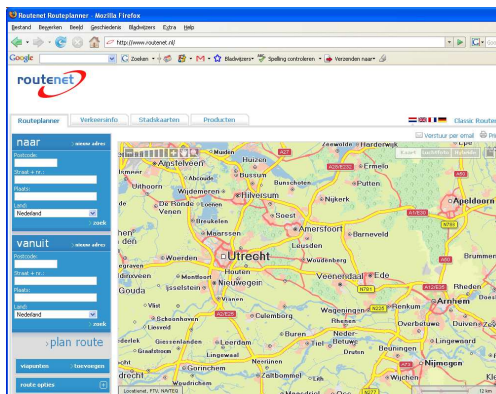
Routenet Routeplanner - Mozilla Firefox

Bestand Bewerken Beeld Geschiedenis Bladwijzers Extra Help

http://www.routenet.nl/

Google Zoeken Bladwijzers Spelling controleren Verzenden naar

routenet

Routeplanner Verkeersinfo Stadskaarten Producten

Classic Routenet

Verstuur per email Print

naar nieuw adres
Postcode:
Straat + nr.:
Plaats:
Land:
Nederland
zoek

vanuit nieuw adres
Postcode:
Straat + nr.:
Plaats:
Land:
Nederland
zoek

plan route

viapunten toevoegen

route opties

Amstelveen
Huizen
Harderwijk
Ermelo
Uithoorn
Abcoude
Bussum
Hilversum
Bunschoten
Putten
Wijdemeren
Nijkerk
Apeldoorn
De Ronde Venen
Breukelen
Soest
Amersfoort
Barneveld
Maarssen
Leusden
Woerden
Utrecht
Zeist
Nieuwegein
Houten
Veenendaal
Ede
Gouda
Montfoort
Vianen
Arnhem
Schoonhoven
Culemborg
Wageningen
Renkum
Overbetuwe
Duiven
Buren
Lingewaal
Tiel
Neder-Betuwe
Beuningen
Nijmegen
Gorinchem
Zaltbommel
Wijchen
Leerdam
Lingewaard
Lexmond
Vijfheerenlanden
Giessenlanden
Graafstroom
Liesveld
Vlist
Echteld
Druten